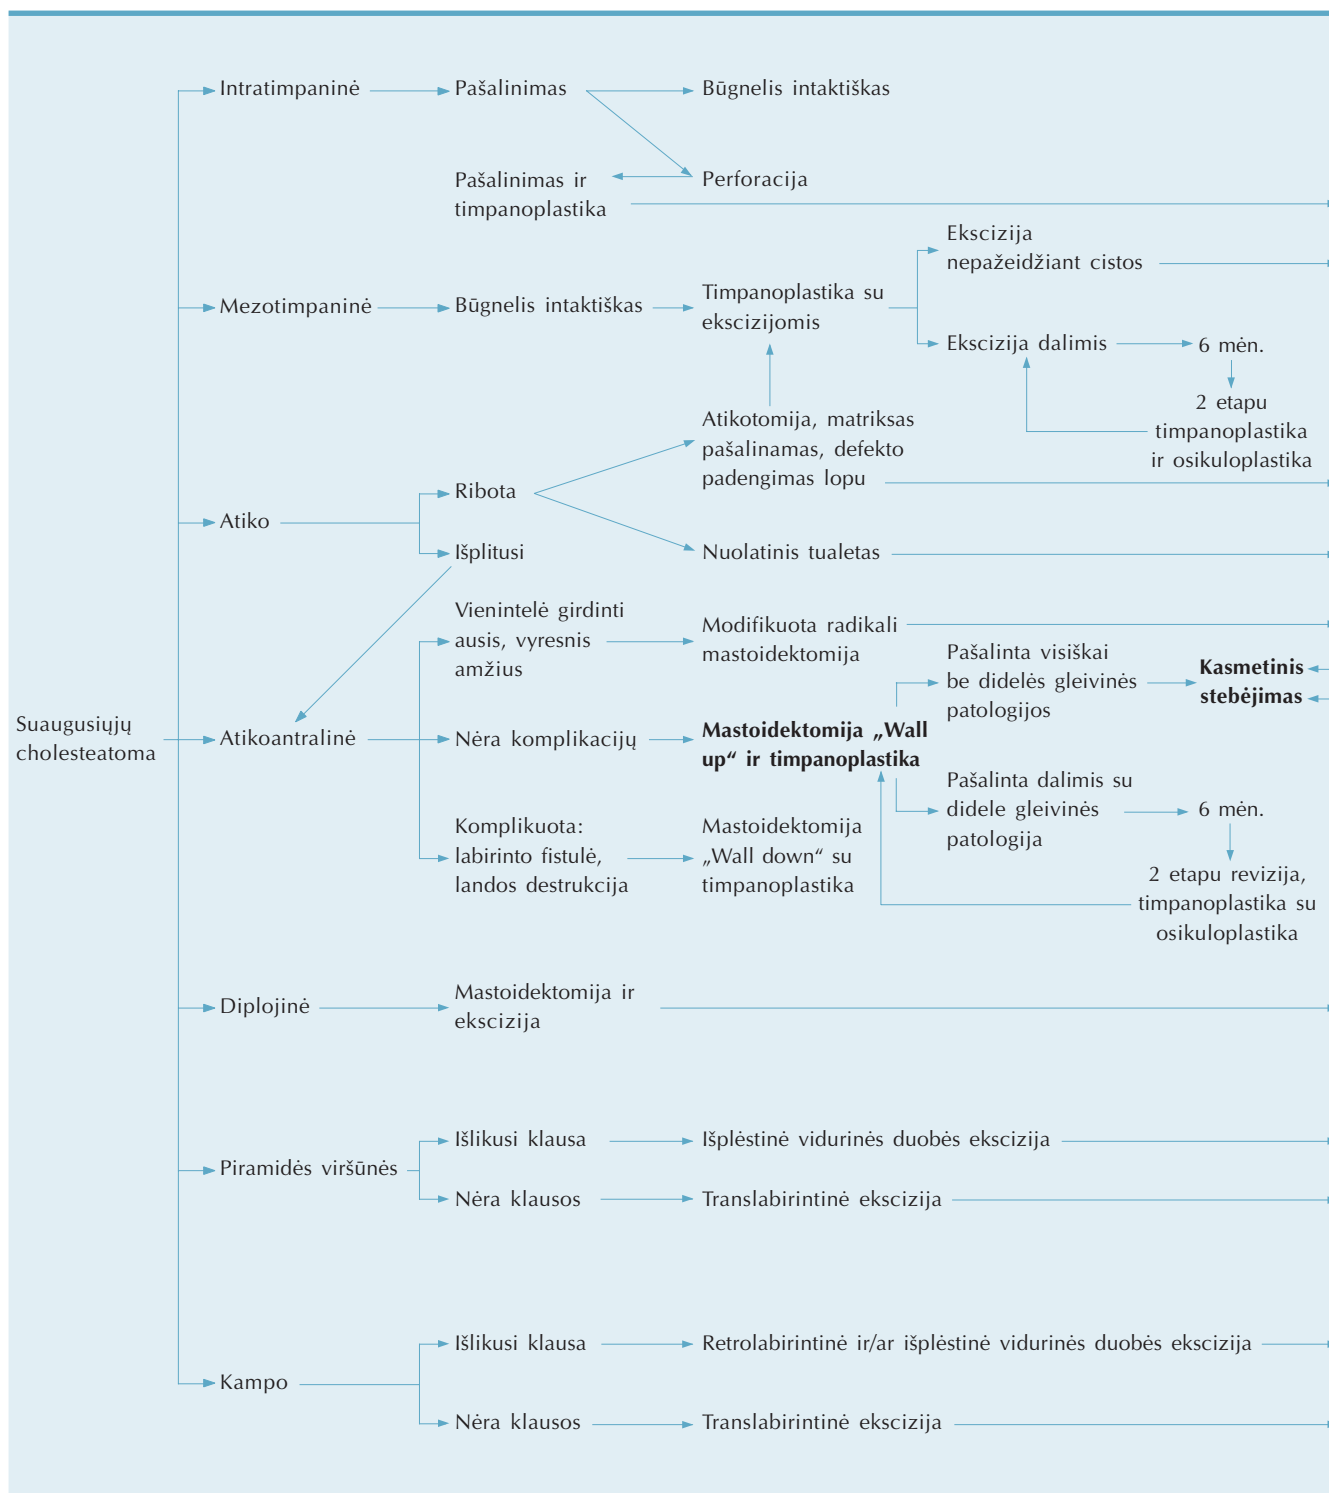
Suaugusiųjų cholesteatoma

Intratimpaninė

Pašalinimas

Būgnelis intaktiškas

Perforacija

Pašalinimas ir timpanoplastika

Mezotimpaninė

Būgnelis intaktiškas

Timpanoplastika su ekscizijomis

Ekscizija nepažeidžiant cistos

Ekscizija dalimis

6 mėn.

2 etapu timpanoplastika ir osikuloplastika

Atikotomija, matriksas pašalinamas, defekto padengimas lopu

Atiko

Ribota

Išplitusi

Nuolatinis tualetas

Vienintelė girdinti ausis, vyresnis amžius

Modifikuota radikali mastoidektomija

Pašalinta visiškai be didelės gleivinės patologijos

Kasmetinis stebėjimas

Atikoantralinė

Nėra komplikacijų

Mastoidektomija „Wall up“ ir timpanoplastika

Pašalinta dalimis su didele gleivinės patologija

6 mėn.

Komplikuota: labirinto fistulė, landos destrukcija

Mastoidektomija „Wall down“ su timpanoplastika

2 etapu revizija, timpanoplastika su osikuloplastika

Diplojinė

Mastoidektomija ir ekscizija

Piramidės viršūnės

Išlikusi klausa

Išplėstinė vidurinės duobės ekscizija

Nėra klausos

Translabirintinė ekscizija

Kampo

Išlikusi klausa

Retrolabirintinė ir/ar išplėstinė vidurinės duobės ekscizija

Nėra klausos

Translabirintinė ekscizija